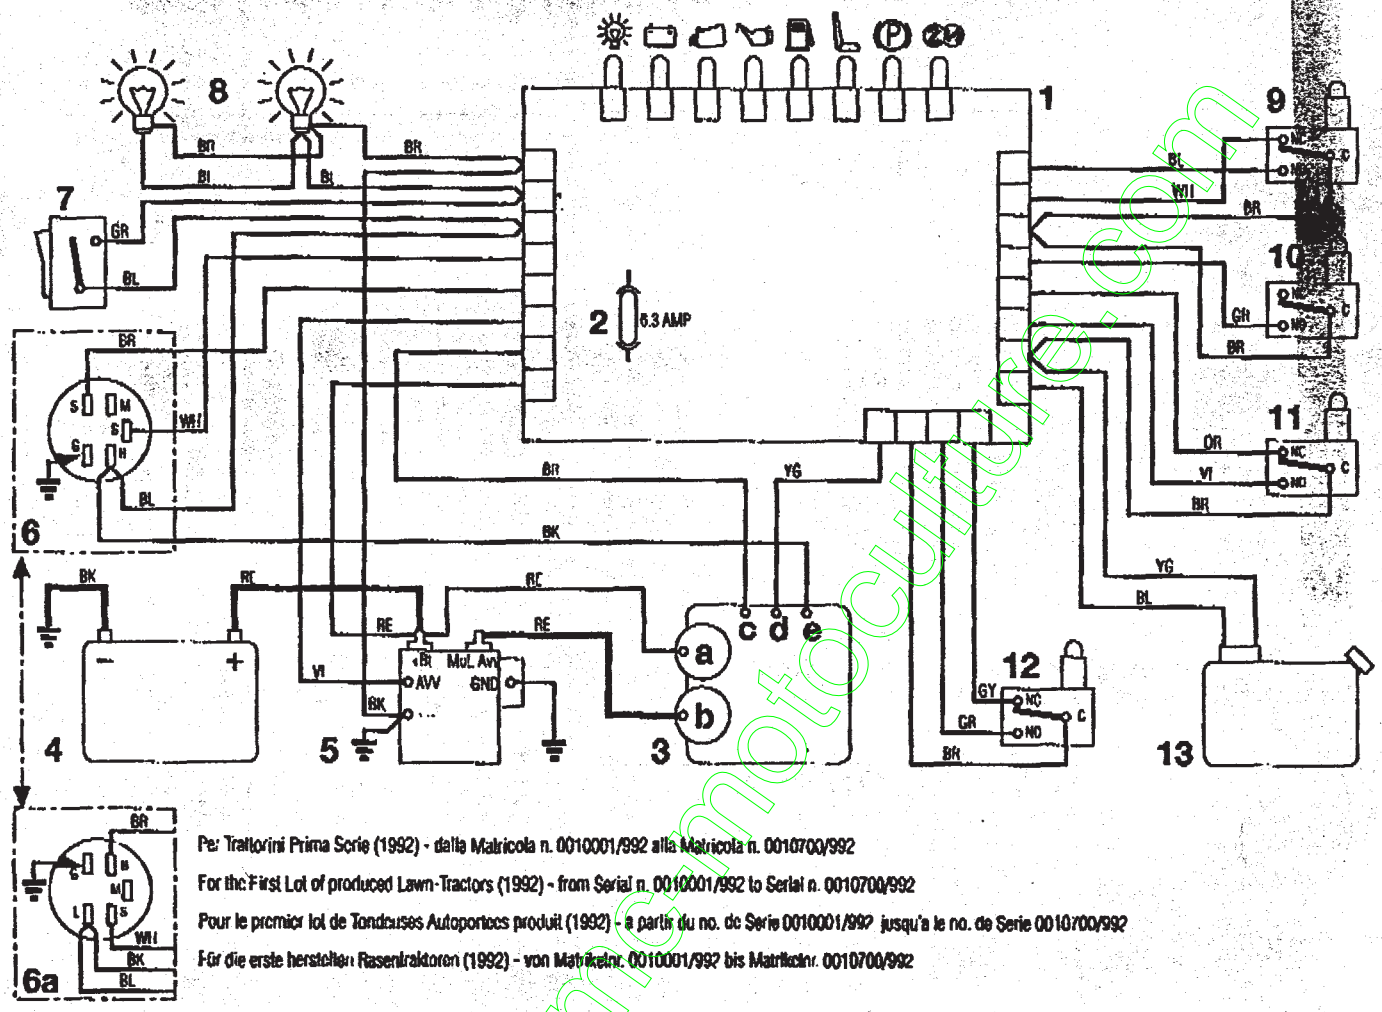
8
BR
BI
BL
BR
1
9
NC
C
NO
BL
WH
BR
7
GR
BL
10
GR
NC
C
NO
BR
2
6.3 AMP
BR
S
M
S
G
H
WH
BL
6
11
OR
NC
C
VI
NO
BR
BR
YG
BK
BK
RE
RE
RE
RE
YG
BL
c d e
12
+Bt
Mot. Avv
a
VI
AVV
GND
GY
NC
C
BK
GR
NO
b
BR
4
5
3
13
BR
G
B
M
L
S
WH
BK
6a
BL
Per Trattorini Prima Serie (1992) - dalla Matricola n. 0010001/992 alla Matricola n. 0010700/992
For the First Lot of produced Lawn-Tractors (1992) - from Serial n. 0010001/992 to Serial n. 0010700/992
Pour le premier lot de Tondeuses Autoportees produit (1992) - a partir du no. de Serie 0010001/992 jusqu'a le no. de Serie 0010700/992
Für die erste herstellen Rasentraktoren (1992) - von Matrikelnr. 0010001/992 bis Matrikelnr. 0010700/992
mcmotoculture.com